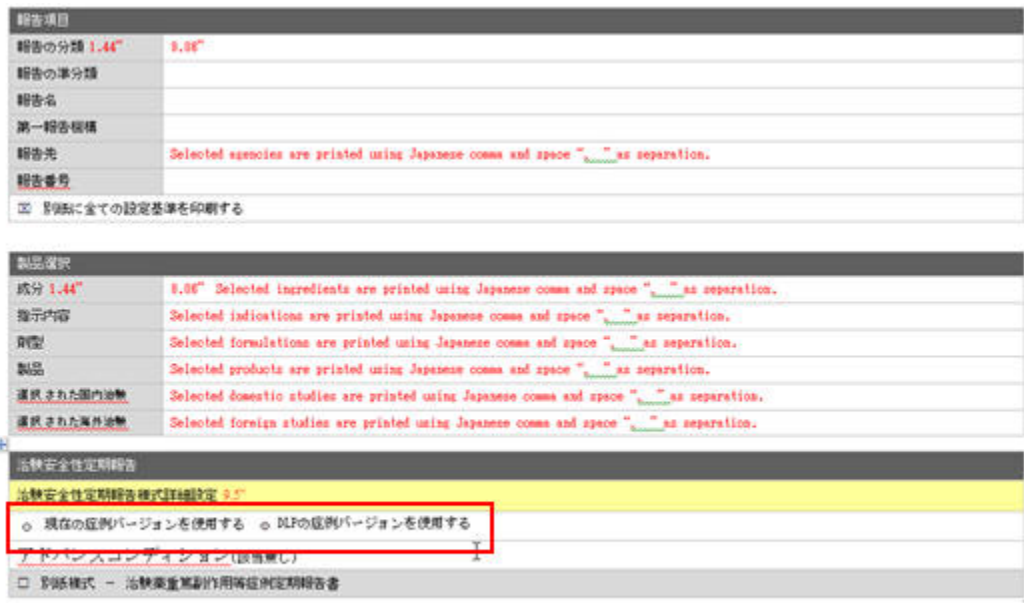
報告項目

| 報告の分類 1.44" | 8.08" |
|---|---|
| 報告の準分類 | |
| 報告名 | |
| 第一報告様 | |
| 報告先 | Selected agencies are printed using Japanese comma and space "、 " as separation. |
| 報告番号 | |

☒ 別紙に全ての設定基準を印刷する

製品選択

| 成分 1.44" | 8.08" Selected ingredients are printed using Japanese comma and space "、 " as separation. |
|---|---|
| 指示内容 | Selected indications are printed using Japanese comma and space "、 " as separation. |
| 剤型 | Selected formulations are printed using Japanese comma and space "、 " as separation. |
| 製品 | Selected products are printed using Japanese comma and space "、 " as separation. |
| 選択された国内治験 | Selected domestic studies are printed using Japanese comma and space "、 " as separation. |
| 選択された海外治験 | Selected foreign studies are printed using Japanese comma and space "、 " as separation. |

治験安全性定期報告

治験安全性定期報告様式詳細設定 9.5"

○ 現在の症例バージョンを使用する ○ DLPの症例バージョンを使用する

アドバンスコンディション(設当無し)

☐ 別紙様式 － 治験薬重篤副作用等症例定期報告書